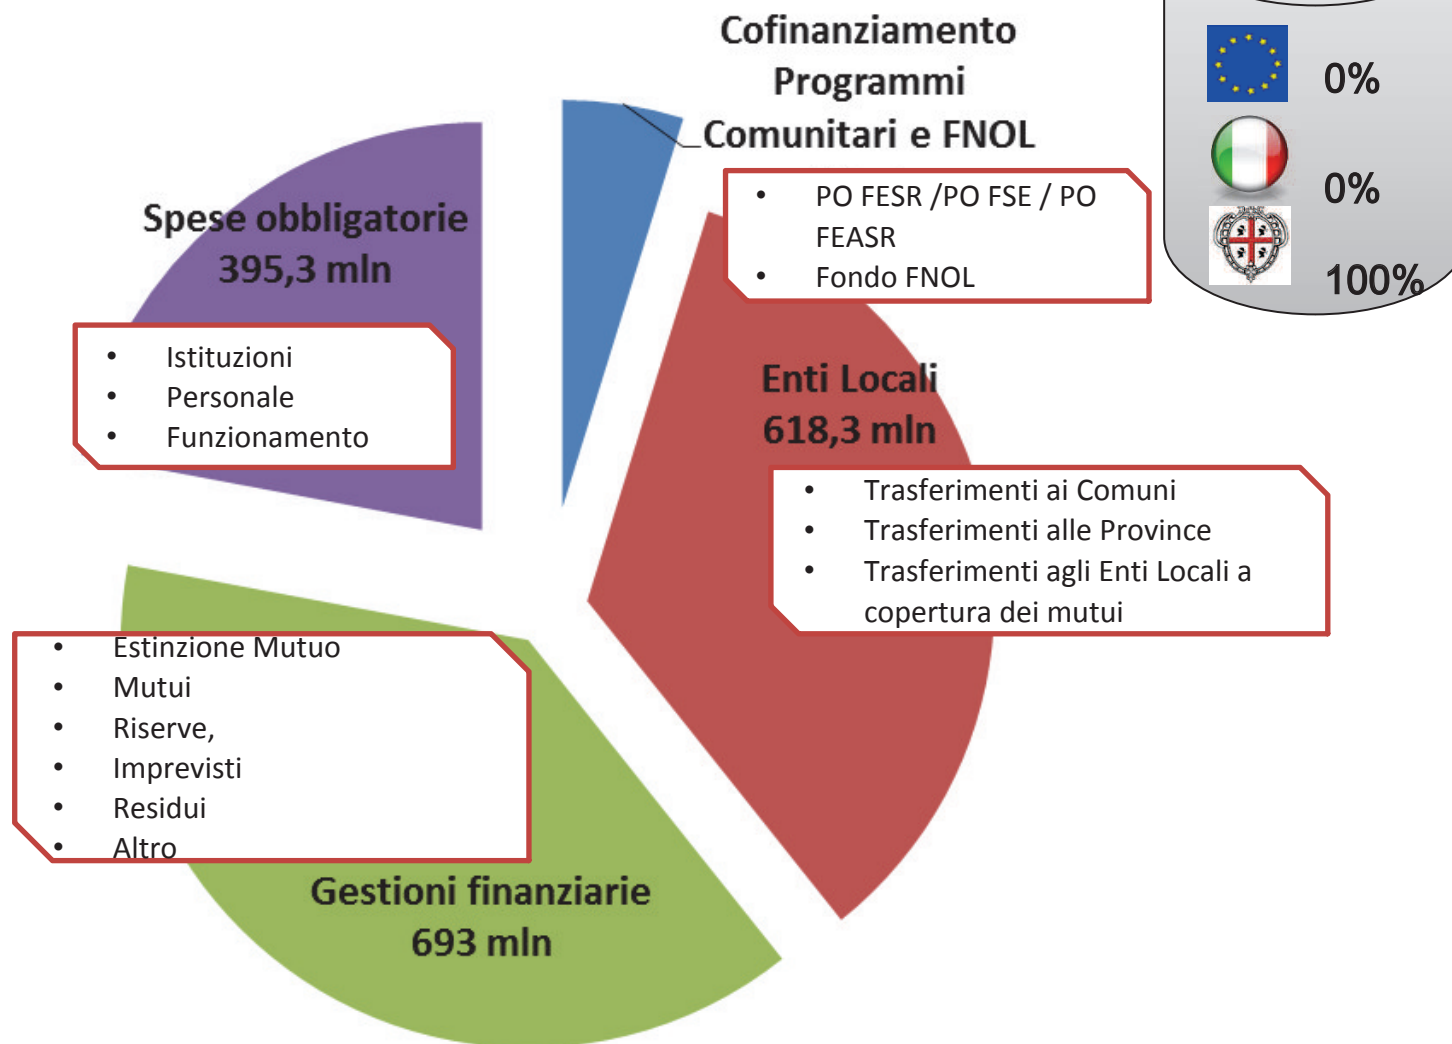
Cofinanziamento Programmi Comunitari e FNOL

- PO FESR /PO FSE / PO FEASR
- Fondo FNOL

0%

0%

100%

Spese obbligatorie 395,3 mln

- Istituzioni
- Personale
- Funzionamento

Enti Locali 618,3 mln

- Trasferimenti ai Comuni
- Trasferimenti alle Province
- Trasferimenti agli Enti Locali a copertura dei mutui

- Estinzione Mutuo
- Mutui
- Riserve,
- Imprevisti
- Residui
- Altro

Gestioni finanziarie 693 mln